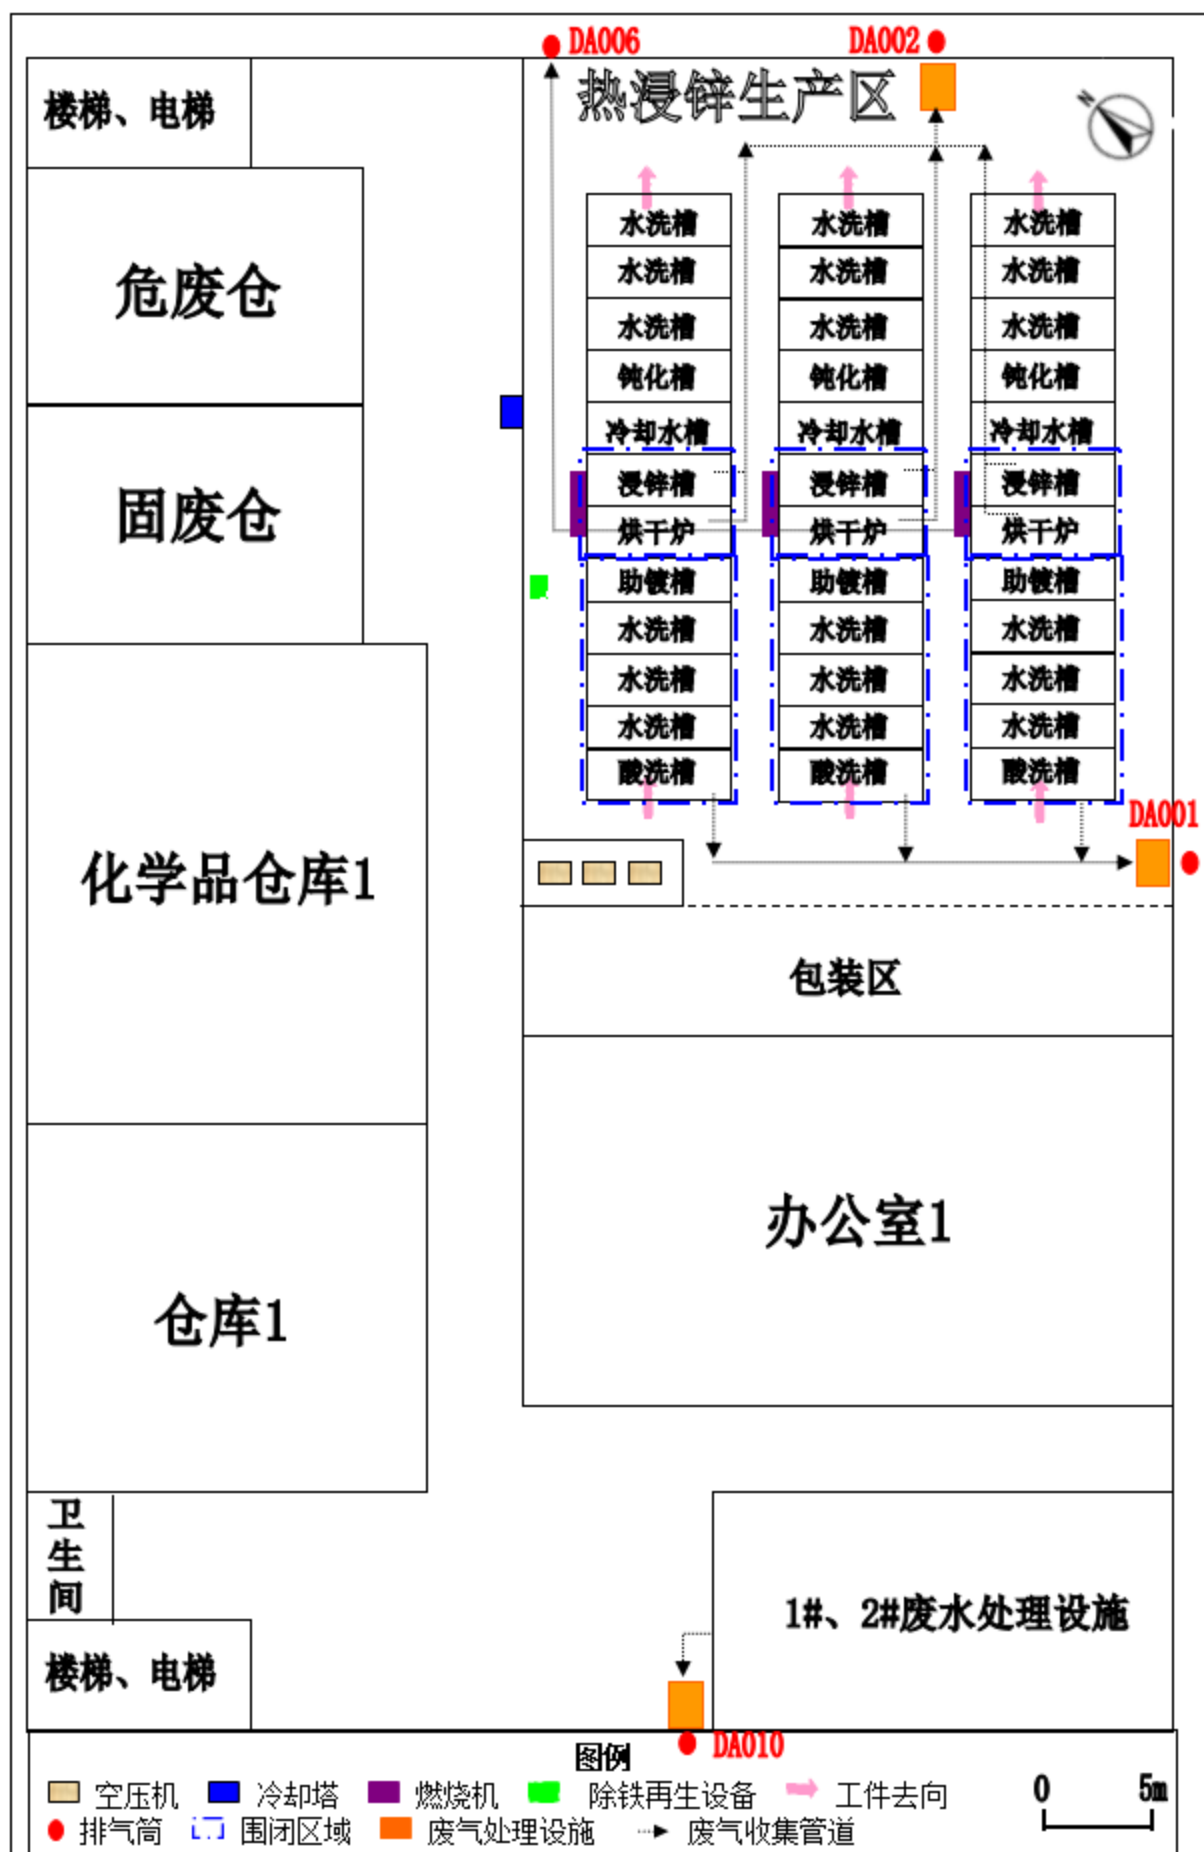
DA006
DA002
热浸锌生产区
N
楼梯、电梯

危废仓

固废仓

化学品仓库1

仓库1

卫生间

楼梯、电梯

| 水洗槽 | 水洗槽 | 水洗槽 |
|---|---|---|
| 水洗槽 | 水洗槽 | 水洗槽 |
| 水洗槽 | 水洗槽 | 水洗槽 |
| 钝化槽 | 钝化槽 | 钝化槽 |
| 冷却水槽 | 冷却水槽 | 冷却水槽 |
| 浸锌槽 | 浸锌槽 | 浸锌槽 |
| 烘干炉 | 烘干炉 | 烘干炉 |
| 助镀槽 | 助镀槽 | 助镀槽 |
| 水洗槽 | 水洗槽 | 水洗槽 |
| 水洗槽 | 水洗槽 | 水洗槽 |
| 水洗槽 | 水洗槽 | 水洗槽 |
| 酸洗槽 | 酸洗槽 | 酸洗槽 |

DA001
包装区

办公室1

1#、2#废水处理设施

DA010

图例
空压机 冷却塔 燃烧机 除铁再生设备 工件去向
排气筒 围闭区域 废气处理设施 废气收集管道
0 5m